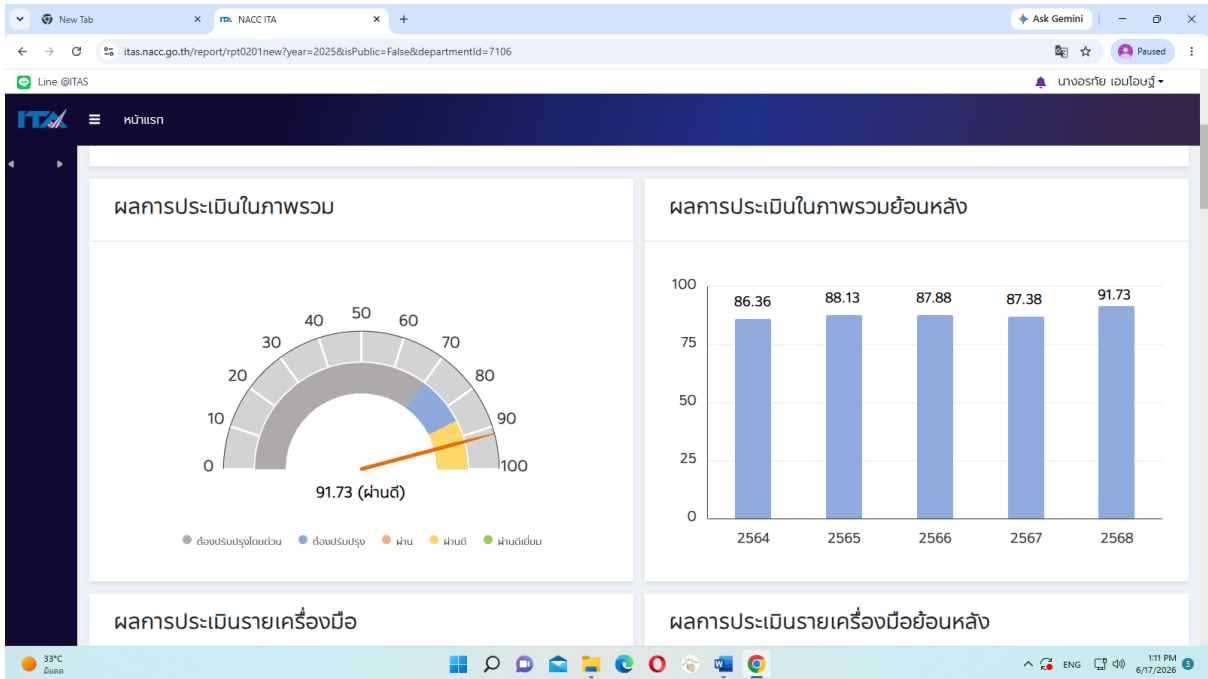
New Tab
NACC ITA
Ask Gemini
itas.nacc.go.th/report/rpt0201new?year=2025&isPublic=False&departmentId=7106
Paused
Line @ITAS
นางอรทัย เอมโอษฐ์

ITA
หน้าแรก

ผลการประเมินในภาพรวม

0 10 20 30 40 50 60 70 80 90 100

91.73 (ผ่านดี)

ต้องปรับปรุงโดยด่วน ต้องปรับปรุง ผ่าน ผ่านดี ผ่านดีเยี่ยม

ผลการประเมินในภาพรวมย้อนหลัง

| 2564 | 2565 | 2566 | 2567 | 2568 |
|---|---|---|---|---|
| 86.36 | 88.13 | 87.88 | 87.38 | 91.73 |

100 75 50 25 0

ผลการประเมินรายเครื่องมือ

ผลการประเมินรายเครื่องมือย้อนหลัง

33°C
มีแดด
ENG
1:11 PM
6/17/2026
3